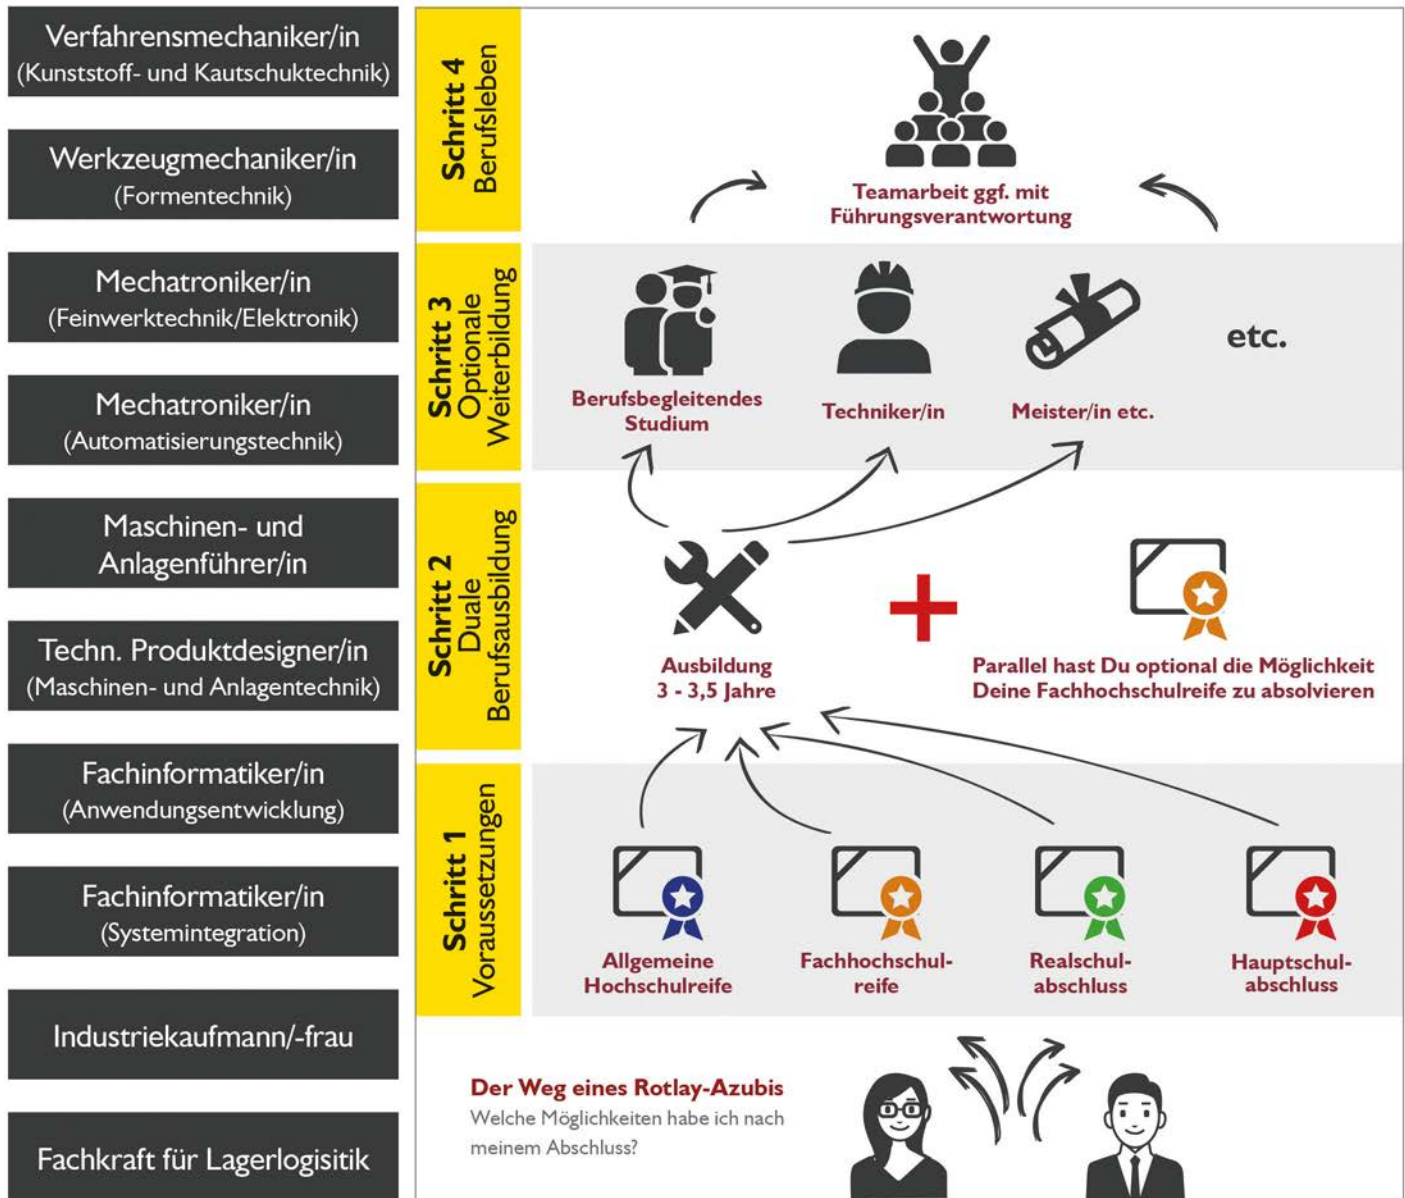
Verfahrensmechaniker/in
(Kunststoff- und Kautschuktechnik)

Werkzeugmechaniker/in
(Formentechnik)

Mechatroniker/in
(Feinwerktechnik/Elektronik)

Mechatroniker/in
(Automatisierungstechnik)

Maschinen- und Anlagenführer/in

Techn. Produktdesigner/in
(Maschinen- und Anlagentechnik)

Fachinformatiker/in
(Anwendungsentwicklung)

Fachinformatiker/in
(Systemintegration)

Industriekaufmann/-frau

Fachkraft für Lagerlogisitik

Schritt 4 Berufsleben

Teamarbeit ggf. mit Führungsverantwortung

Schritt 3 Optionale Weiterbildung

Berufsbegleitendes Studium

Techniker/in

Meister/in etc.

etc.

Schritt 2 Duale Berufsausbildung

Ausbildung
3 - 3,5 Jahre

Parallel hast Du optional die Möglichkeit Deine Fachhochschulreife zu absolvieren

Schritt 1 Voraussetzungen

Allgemeine Hochschulreife

Fachhochschulreife

Realschulabschluss

Hauptschulabschluss

Der Weg eines Rotlay-Azubis
Welche Möglichkeiten habe ich nach meinem Abschluss?